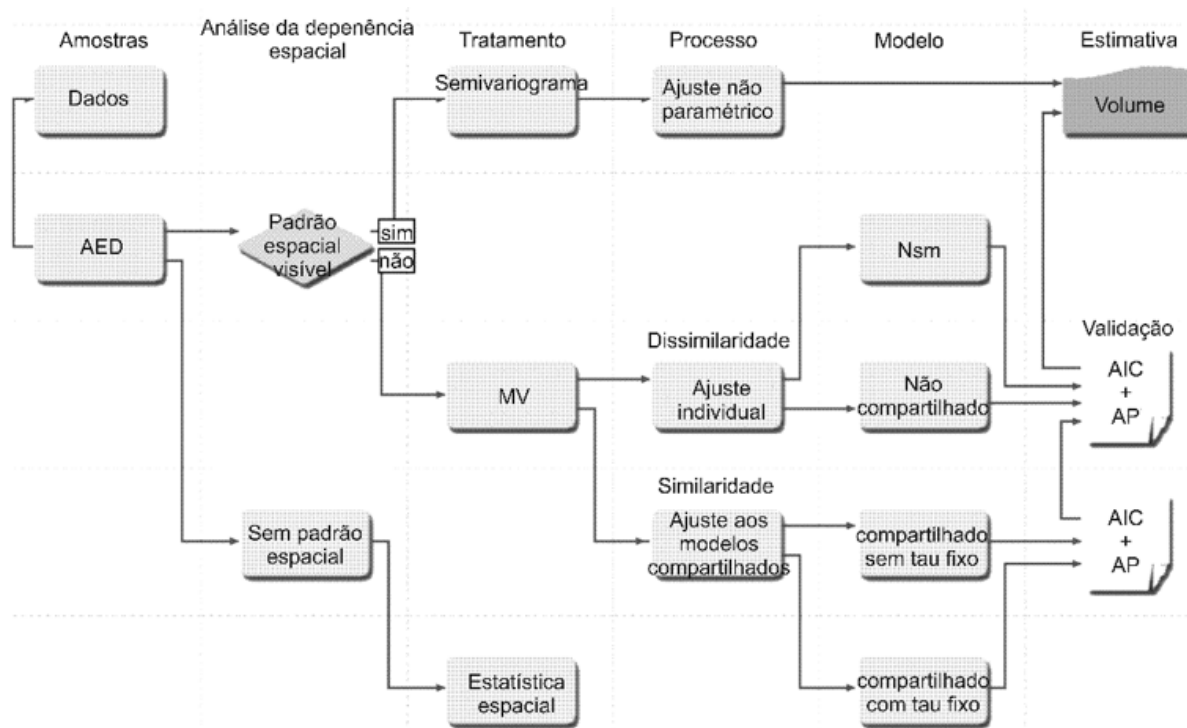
Amostras

Análise da dependência espacial

Tratamento

Processo

Modelo

Estimativa

Dados

Semivariograma

Ajuste não paramétrico

Volume

AED

Padrão espacial visível

sim

não

Nsm

Validação

Dissimilaridade

MV

Ajuste individual

Não compartilhado

AIC + AP

Similaridade

Sem padrão espacial

Ajuste aos modelos compartilhados

compartilhado sem tau fixo

AIC + AP

Estatística espacial

compartilhado com tau fixo